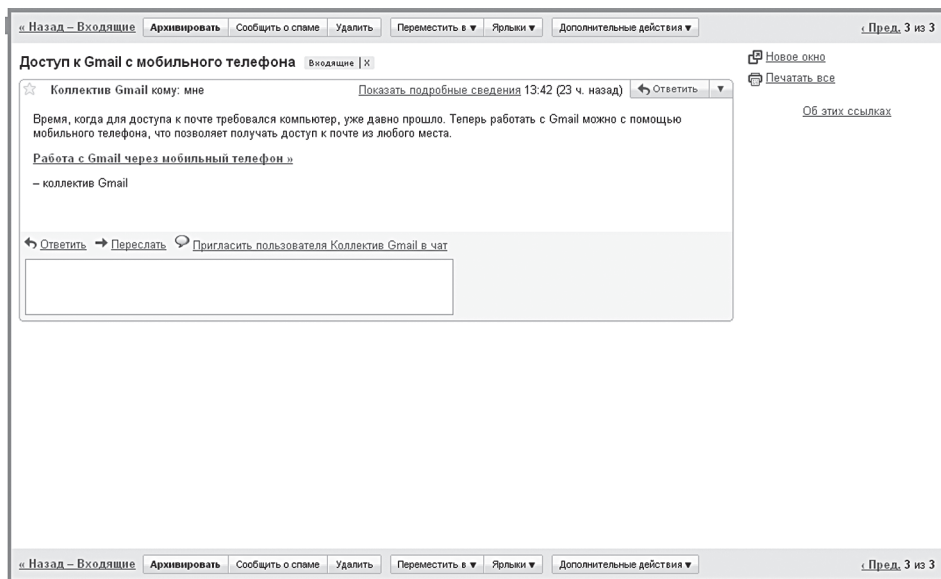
« Назад – Входящие Архивировать Сообщить о спаме Удалить Переместить в ▼ Ярлыки ▼ Дополнительные действия ▼ ‹ Пред. 3 из 3

Доступ к Gmail с мобильного телефона Входящие | X

Новое окно
Печатать все

Об этих ссылках

Коллектив Gmail кому: мне Показать подробные сведения 13:42 (23 ч. назад) Ответить ▼

Время, когда для доступа к почте требовался компьютер, уже давно прошло. Теперь работать с Gmail можно с помощью мобильного телефона, что позволяет получать доступ к почте из любого места.

Работа с Gmail через мобильный телефон »

– коллектив Gmail

Ответить Переслать Пригласить пользователя Коллектив Gmail в чат

« Назад – Входящие Архивировать Сообщить о спаме Удалить Переместить в ▼ Ярлыки ▼ Дополнительные действия ▼ ‹ Пред. 3 из 3